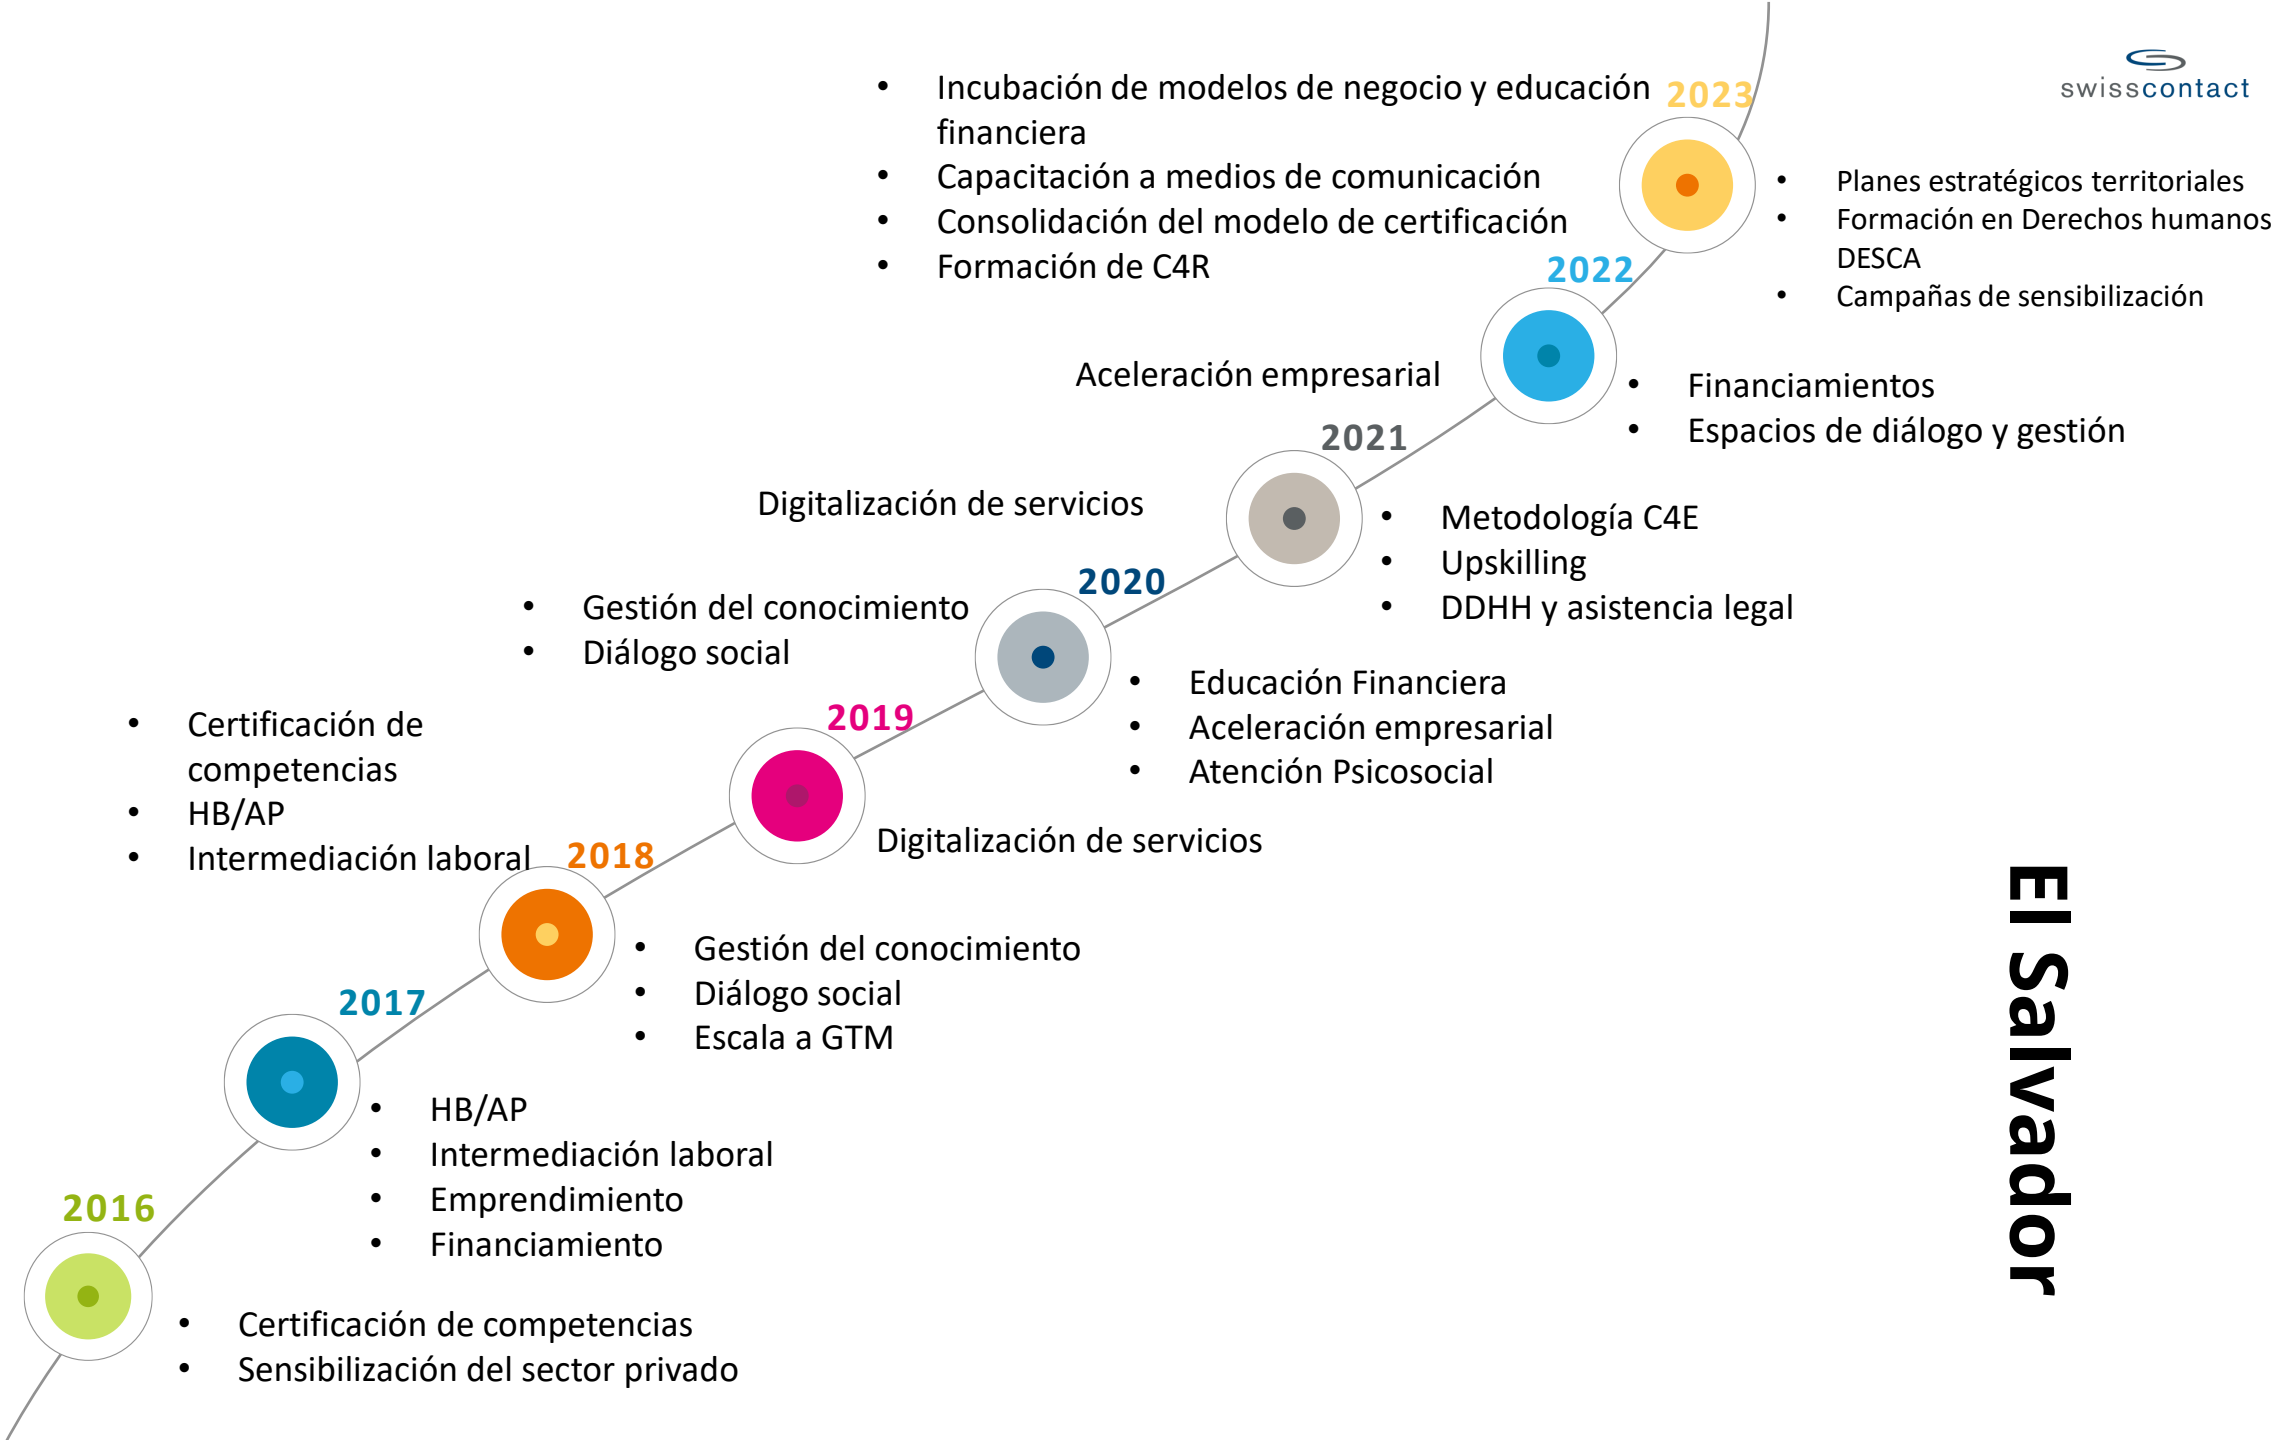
swisscontact

2023

- Incubación de modelos de negocio y educación financiera
- Capacitación a medios de comunicación
- Consolidación del modelo de certificación
- Formación de C4R

- Planes estratégicos territoriales
- Formación en Derechos humanos DESCA
- Campañas de sensibilización

2022

Aceleración empresarial

- Financiamientos
- Espacios de diálogo y gestión

2021

Digitalización de servicios

- Metodología C4E
- Upskilling
- DDHH y asistencia legal

2020

- Gestión del conocimiento
- Diálogo social

- Educación Financiera
- Aceleración empresarial
- Atención Psicosocial

2019

- Certificación de competencias
- HB/AP
- Intermediación laboral

Digitalización de servicios

2018

- Gestión del conocimiento
- Diálogo social
- Escala a GTM

2017

- HB/AP
- Intermediación laboral
- Emprendimiento
- Financiamiento

2016

- Certificación de competencias
- Sensibilización del sector privado

El Salvador